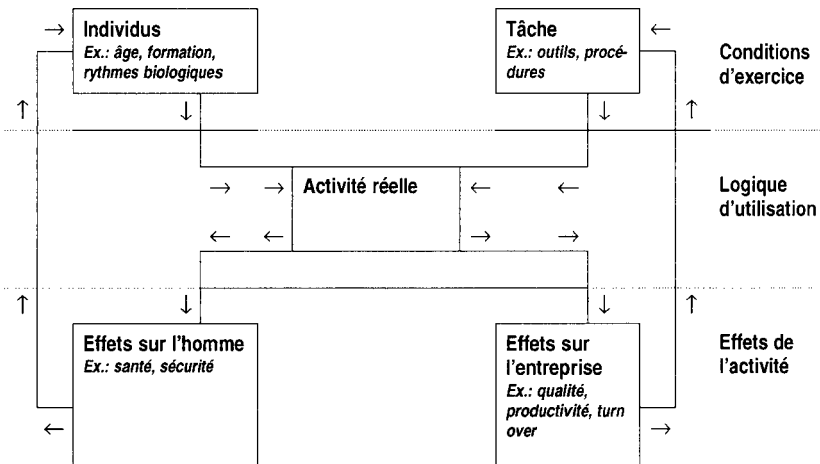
Individus
Ex.: âge, formation, rythmes biologiques

Tâche
Ex.: outils, procédures

Conditions d'exercice

Activité réelle

Logique d'utilisation

Effets sur l'homme
Ex.: santé, sécurité

Effets sur l'entreprise
Ex.: qualité, productivité, turn over

Effets de l'activité